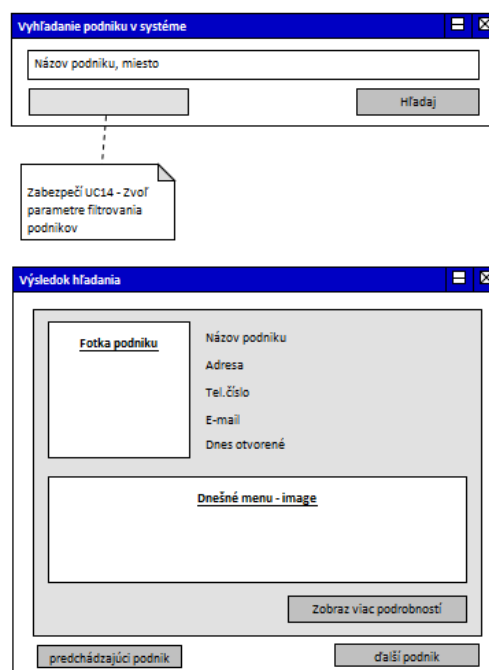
Vyhľadanie podniku v systéme

Názov podniku, miesto

Hľadaj

Zabezpečí UC14 - Zvoľ parametre filtrovania podnikov

Výsledok hľadania

Fotka podniku

Názov podniku

Adresa

Tel.číslo

E-mail

Dnes otvorené

Dnešné menu - image

Zobraz viac podrobností

predchádzajúci podnik

ďalší podnik